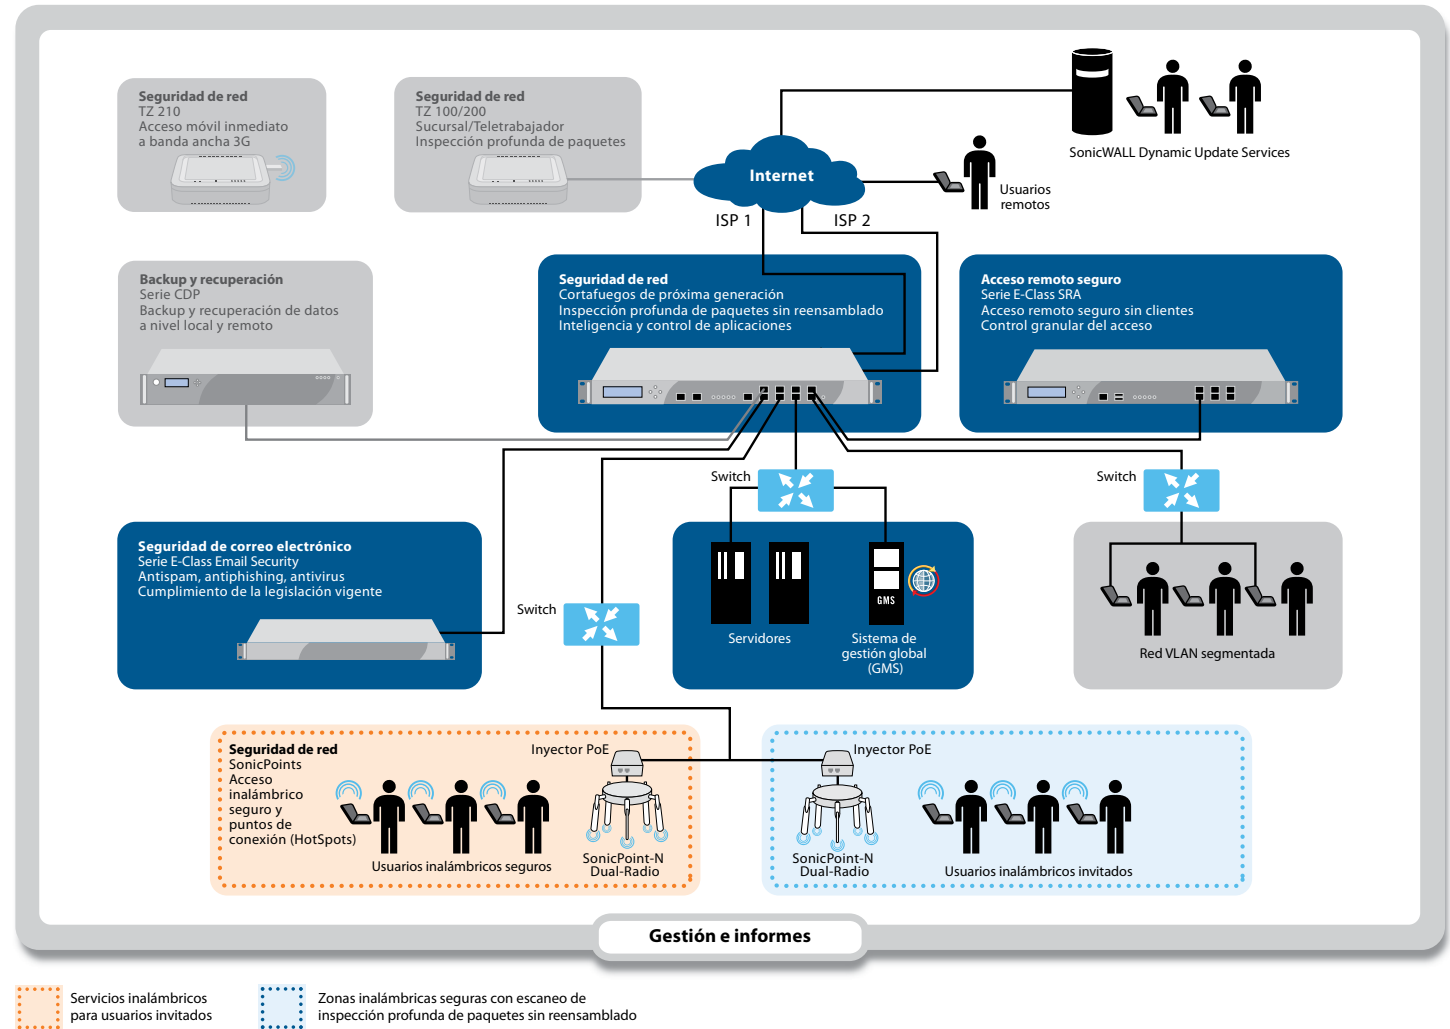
Seguridad de red
TZ 210
Acceso móvil inmediato a banda ancha 3G

Seguridad de red
TZ 100/200
Sucursal/Teletrabajador
Inspección profunda de paquetes

Internet

SonicWALL Dynamic Update Services

Usuarios remotos

ISP 1

ISP 2

Backup y recuperación
Serie CDP
Backup y recuperación de datos a nivel local y remoto

Seguridad de red
Cortafuegos de próxima generación
Inspección profunda de paquetes sin reensamblado
Inteligencia y control de aplicaciones

Acceso remoto seguro
Serie E-Class SRA
Acceso remoto seguro sin clientes
Control granular del acceso

Switch

Switch

Seguridad de correo electrónico
Serie E-Class Email Security
Antispam, antiphishing, antivirus
Cumplimiento de la legislación vigente

Switch

GMS

Servidores

Sistema de gestión global (GMS)

Red VLAN segmentada

Seguridad de red
SonicPoints
Acceso inalámbrico seguro y puntos de conexión (HotSpots)

Inyector PoE

Usuarios inalámbricos seguros

SonicPoint-N Dual-Radio

Inyector PoE

SonicPoint-N Dual-Radio

Usuarios inalámbricos invitados

Gestión e informes

Servicios inalámbricos para usuarios invitados

Zonas inalámbricas seguras con escaneo de inspección profunda de paquetes sin reensamblado